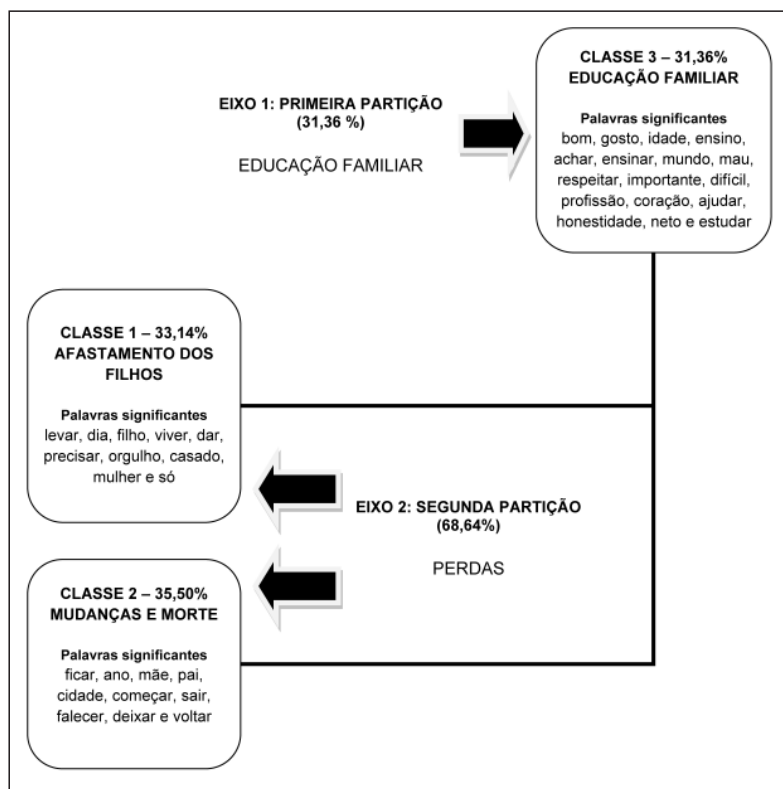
EIXO 1: PRIMEIRA PARTIÇÃO
(31,36 %)

EDUCAÇÃO FAMILIAR

CLASSE 3 – 31,36%
EDUCAÇÃO FAMILIAR

Palavras significantes
bom, gosto, idade, ensino, achar, ensinar, mundo, mau, respeitar, importante, difícil, profissão, coração, ajudar, honestidade, neto e estudar

CLASSE 1 – 33,14%
AFASTAMENTO DOS FILHOS

Palavras significantes
levar, dia, filho, viver, dar, precisar, orgulho, casado, mulher e só

EIXO 2: SEGUNDA PARTIÇÃO
(68,64%)

PERDAS

CLASSE 2 – 35,50%
MUDANÇAS E MORTE

Palavras significantes
ficar, ano, mãe, pai, cidade, começar, sair, falecer, deixar e voltar